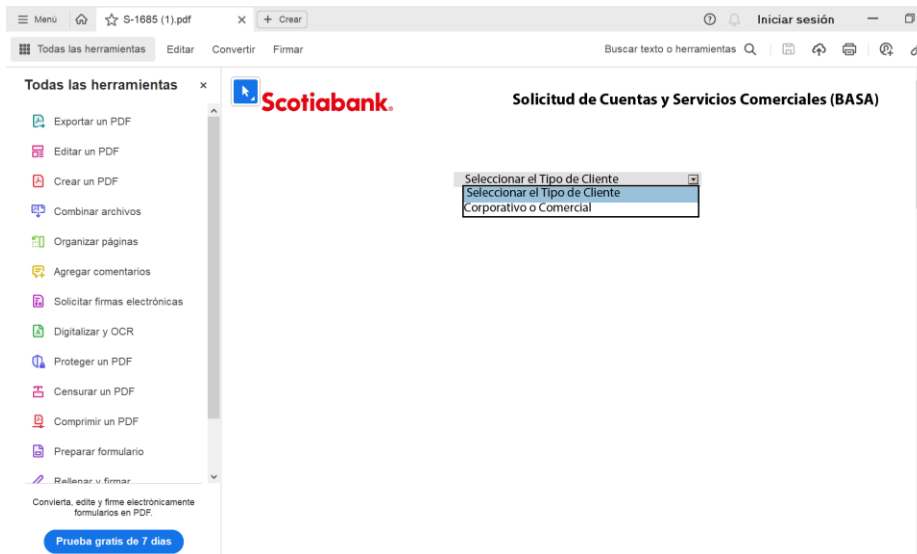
≡ Menú S-1685 (1).pdf × + Crear

Iniciar sesión

Todas las herramientas Editar Convertir Firmar

Buscar texto o herramientas

Todas las herramientas ×

Exportar un PDF

Editar un PDF

Crear un PDF

Combinar archivos

Organizar páginas

Agregar comentarios

Solicitar firmas electrónicas

Digitalizar y OCR

Proteger un PDF

Censurar un PDF

Comprimir un PDF

Preparar formulario

Rellenar y firmar

Convierta, edite y firme electrónicamente formularios en PDF.

Prueba gratis de 7 días

Scotiabank.

Solicitud de Cuentas y Servicios Comerciales (BASA)

Seleccionar el Tipo de Cliente

Seleccionar el Tipo de Cliente

Corporativo o Comercial